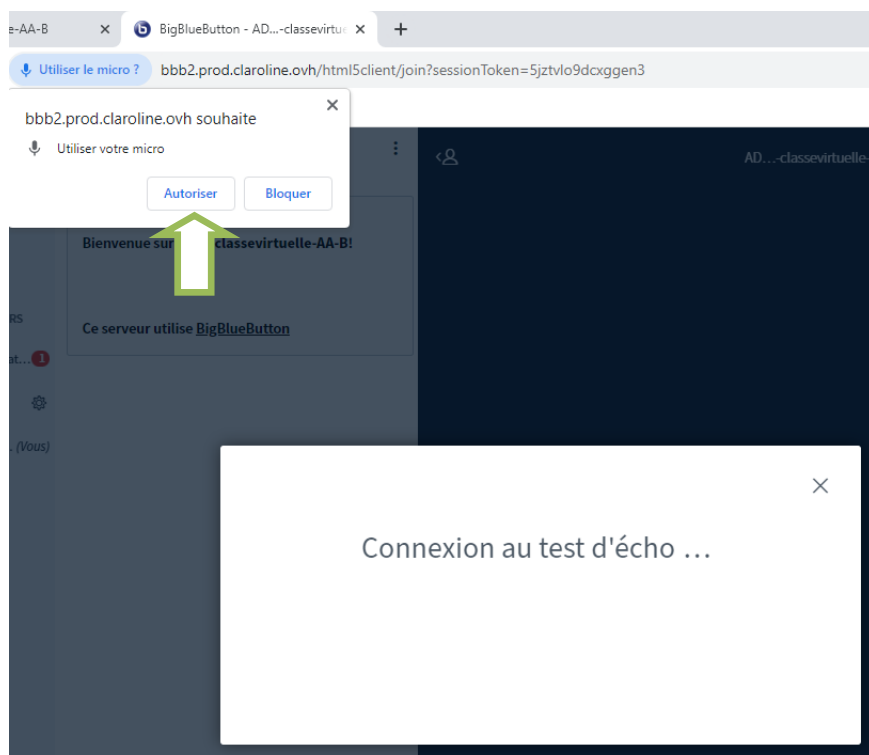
e-AA-B ×
BigBlueButton - AD...-classevirtu ×
+
Utiliser le micro ?
bbb2.prod.claroline.ovh/html5client/join?sessionToken=5jztvlo9dcxggen3

bbb2.prod.claroline.ovh souhaite
×
Utiliser votre micro
Autoriser
Bloquer

AD...-classevirtuelle-

Bienvenue sur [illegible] classevirtuelle-AA-B!

Ce serveur utilise BigBlueButton

RS
at... 1
(Vous)

×
Connexion au test d'écho ...